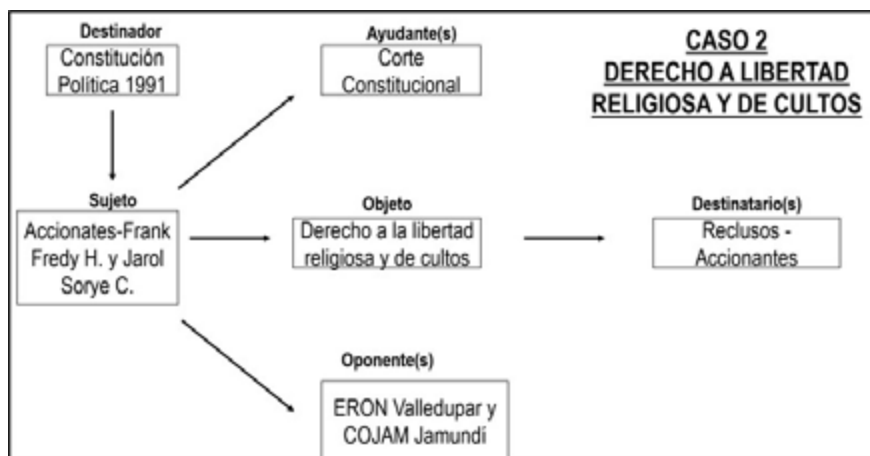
Destinador
Constitución Política 1991

Ayudante(s)
Corte Constitucional

CASO 2
DERECHO A LIBERTAD RELIGIOSA Y DE CULTOS

Sujeto
Accionates-Frank Fredy H. y Jarol Sorye C.

Objeto
Derecho a la libertad religiosa y de cultos

Destinatario(s)
Reclusos - Accionantes

Oponente(s)
ERON Valledupar y COJAM Jamundí